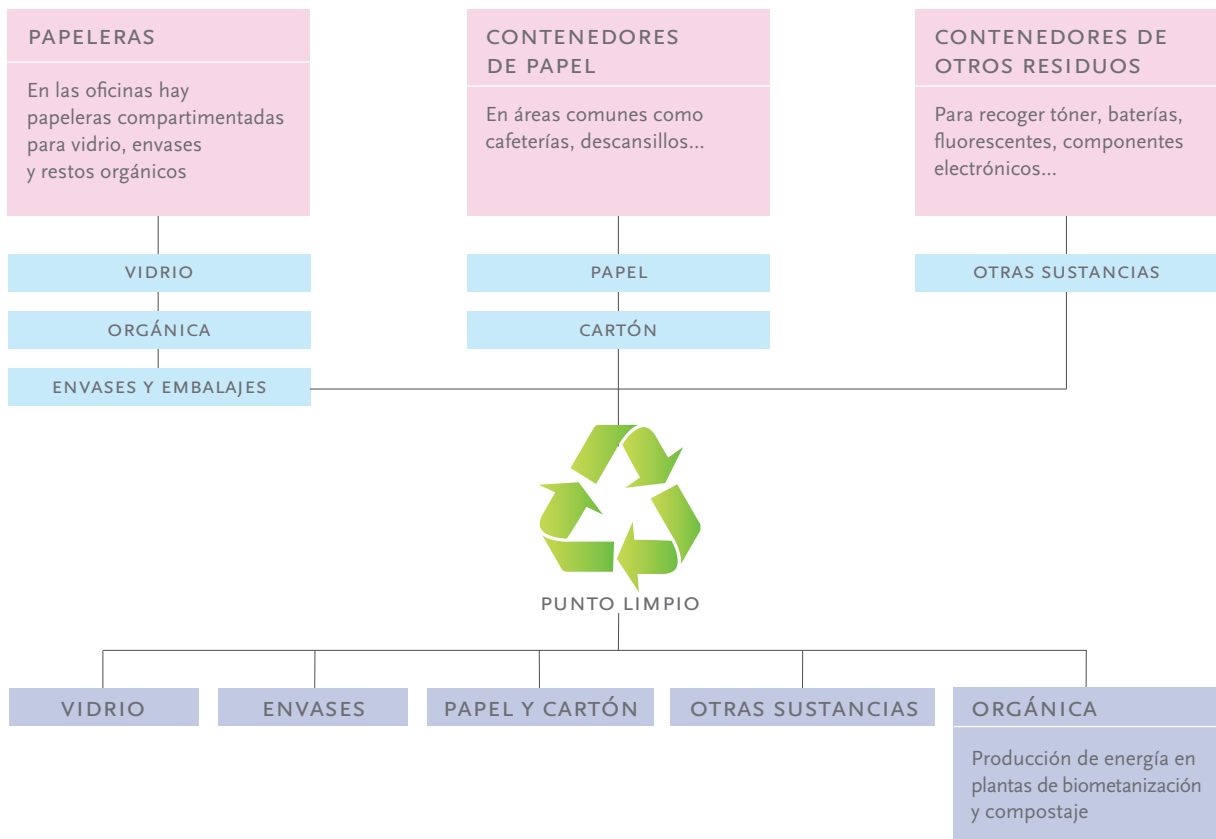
PAPELERAS

En las oficinas hay papeleras compartimentadas para vidrio, envases y restos orgánicos

CONTENEDORES DE PAPEL

En áreas comunes como cafeterías, descansillos...

CONTENEDORES DE OTROS RESIDUOS

Para recoger tóner, baterías, fluorescentes, componentes electrónicos...

VIDRIO

ORGÁNICA

ENVASES Y EMBALAJES

PAPEL

CARTÓN

OTRAS SUSTANCIAS

PUNTO LIMPIO

VIDRIO

ENVASES

PAPEL Y CARTÓN

OTRAS SUSTANCIAS

ORGÁNICA

Producción de energía en plantas de biometanización y compostaje